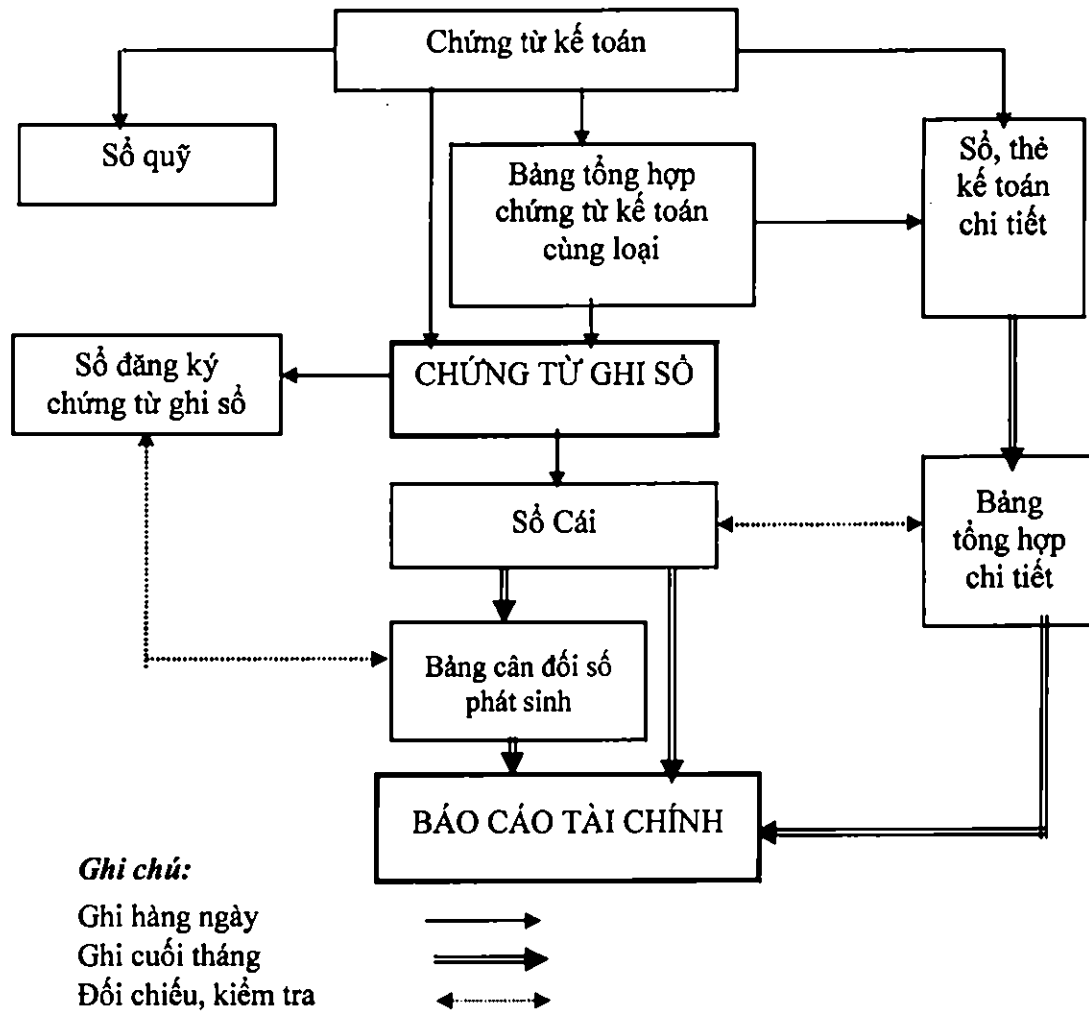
Chứng từ kế toán

Sổ quỹ

Bảng tổng hợp chứng từ kế toán cùng loại

Sổ, thẻ kế toán chi tiết

Sổ đăng ký chứng từ ghi sổ

CHỨNG TỪ GHI SỔ

Sổ Cái

Bảng tổng hợp chi tiết

Bảng cân đối số phát sinh

BÁO CÁO TÀI CHÍNH

*Ghi chú:*

Ghi hàng ngày

Ghi cuối tháng

Đối chiếu, kiểm tra